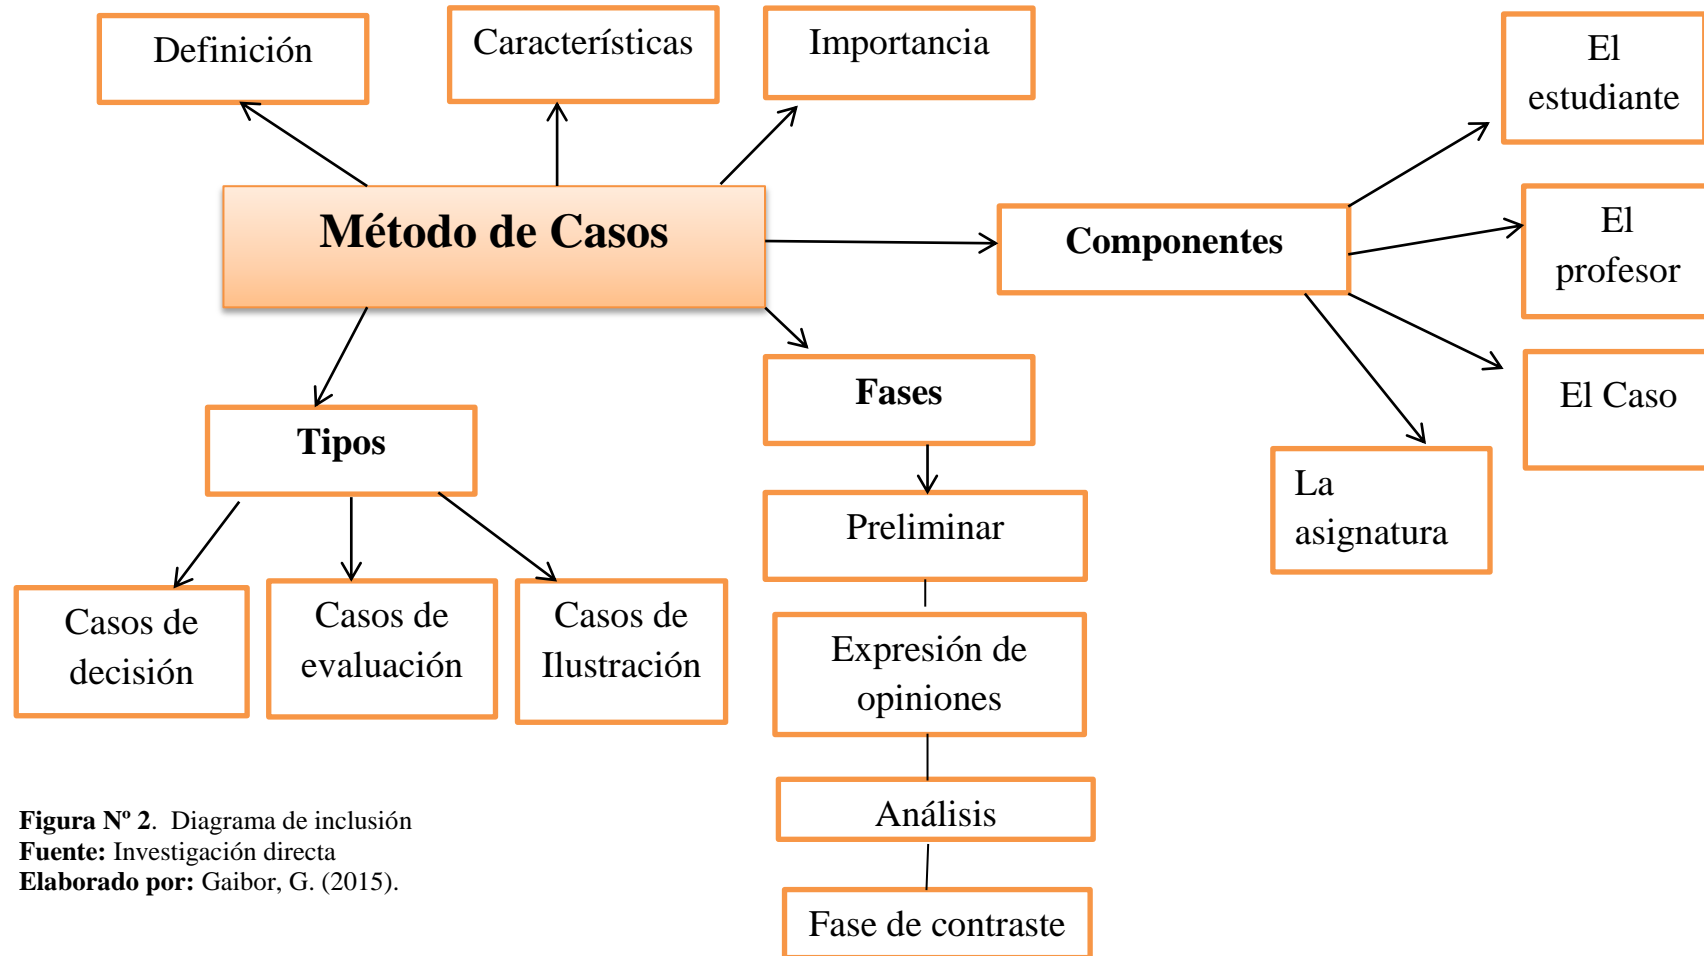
Definición

Características

Importancia

Método de Casos

Componentes

El estudiante

El profesor

El Caso

La asignatura

Tipos

Casos de decisión

Casos de evaluación

Casos de Ilustración

Fases

Preliminar

Expresión de opiniones

Análisis

Fase de contraste

**Figura Nº 2**. Diagrama de inclusión
**Fuente:** Investigación directa
**Elaborado por:** Gaibor, G. (2015).